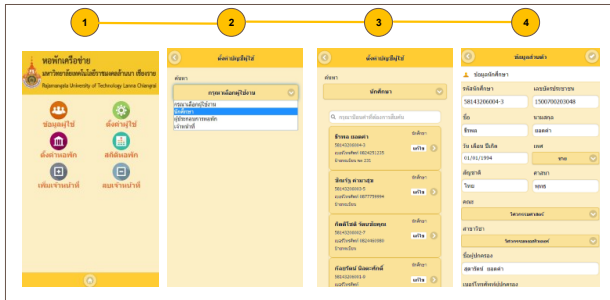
1

2

3

4

หอพักเครือข่าย
มหาวิทยาลัยเทคโนโลยีราชมงคลล้านนา เชียงราย
Rajamangala University of Technology Lanna Chiangrai

ข้อมูลผู้ใช้

ตั้งค่าผู้ใช้

ตั้งค่าหอพัก

สถิติหอพัก

เพิ่มเจ้าหน้าที่

ลบเจ้าหน้าที่

ตั้งค่าบัญชีผู้ใช้

ค่าหนา

กรุณาเลือกผู้ใช้งาน

กรุณาเลือกผู้ใช้งาน
นักศึกษา
ผู้ปกครอง/เจ้าของหอพัก
เจ้าหน้าที่

ตั้งค่าบัญชีผู้ใช้

ค่าหนา

นักศึกษา

กรุณาป้อนคำที่ต้องการค้นหา

ชิษณุ ยอดคำ
58143206004-3
เบอร์โทรศัพท์ 0824291255
ห้องพักเลขที่ 231

นักศึกษา

แก้ไข

ธีรภัทร ศาลาแสง
58143206005-5
เบอร์โทรศัพท์ 0877756464
ห้องพัก

นักศึกษา

แก้ไข

ศักดิ์ชัยดี ร่มเย็นมีคุณ
58143206002-7
เบอร์โทรศัพท์ 0824682095
ห้องพัก

นักศึกษา

แก้ไข

ศักดิ์ชัยศรี มีเมตตาศักดิ์
58143206006-8

นักศึกษา

แก้ไข

ข้อมูลส่วนตัว

ข้อมูลนักศึกษา

รหัสนักศึกษา
58143206004-3

เลขบัตรประชาชน
1500700203048

ชื่อ
ชิษณุ

นามสกุล
ยอดคำ

วัน เดือน ปีเกิด
01/01/1994

เพศ
ชาย

สัญชาติ
ไทย

ศาสนา
พุทธ

คณะ
วิศวกรรมศาสตร์

สาขาวิชา
วิศวกรรมคอมพิวเตอร์

ชื่อผู้ปกครอง
สุดารัตน์ ยอดคำ

เบอร์โทรศัพท์ผู้ปกครอง